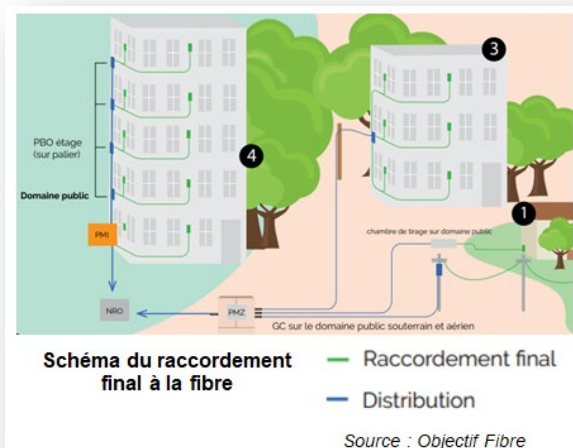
3

PBO étage (sur palier)

4

Domaine public

PMI

1

chambre de tirage sur domaine public

NRO

PMZ

GC sur le domaine public souterrain et aérien

Schéma du raccordement final à la fibre

Raccordement final

Distribution

Source : Objectif Fibre